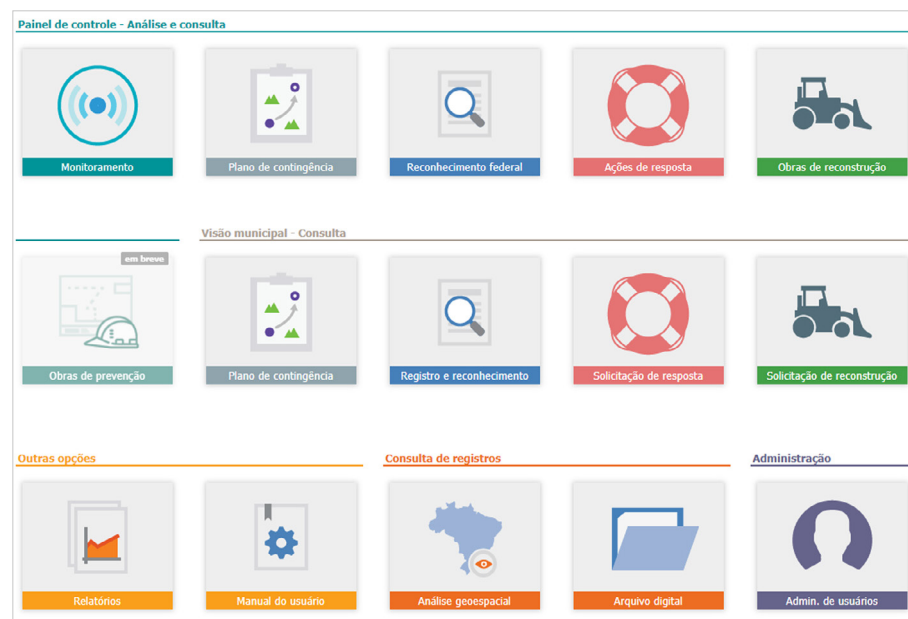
Painel de controle - Análise e consulta

Monitoramento

Plano de contingência

Reconhecimento federal

Ações de resposta

Obras de reconstrução

Visão municipal - Consulta

em breve

Obras de prevenção

Plano de contingência

Registro e reconhecimento

Solicitação de resposta

Solicitação de reconstrução

Outras opções

Consulta de registros

Administração

Relatórios

Manual do usuário

Análise geoespacial

Arquivo digital

Admin. de usuários